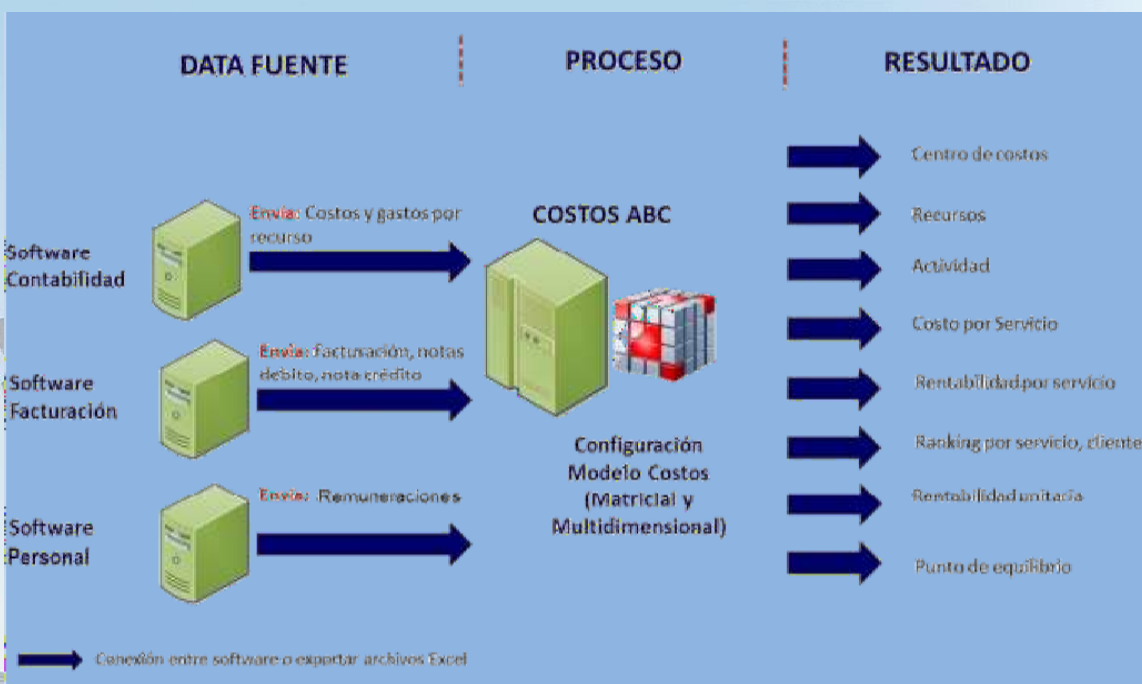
DATA FUENTE

PROCESO

RESULTADO

Software Contabilidad

Envía: Costos y gastos por recurso

Software Facturación

Envía: facturación, notas debito, nota crédito

Software Personal

Envía: Remuneraciones

COSTOS ABC

Configuración Modelo Costos (Matricial y Multidimensional)

Centro de costos

Recursos

Actividad

Costo por Servicio

Rentabilidad por servicio

Ranking por servicio, cliente

Rentabilidad unitaria

Punto de equilibrio

Conexión entre software o exportar archivos Excel